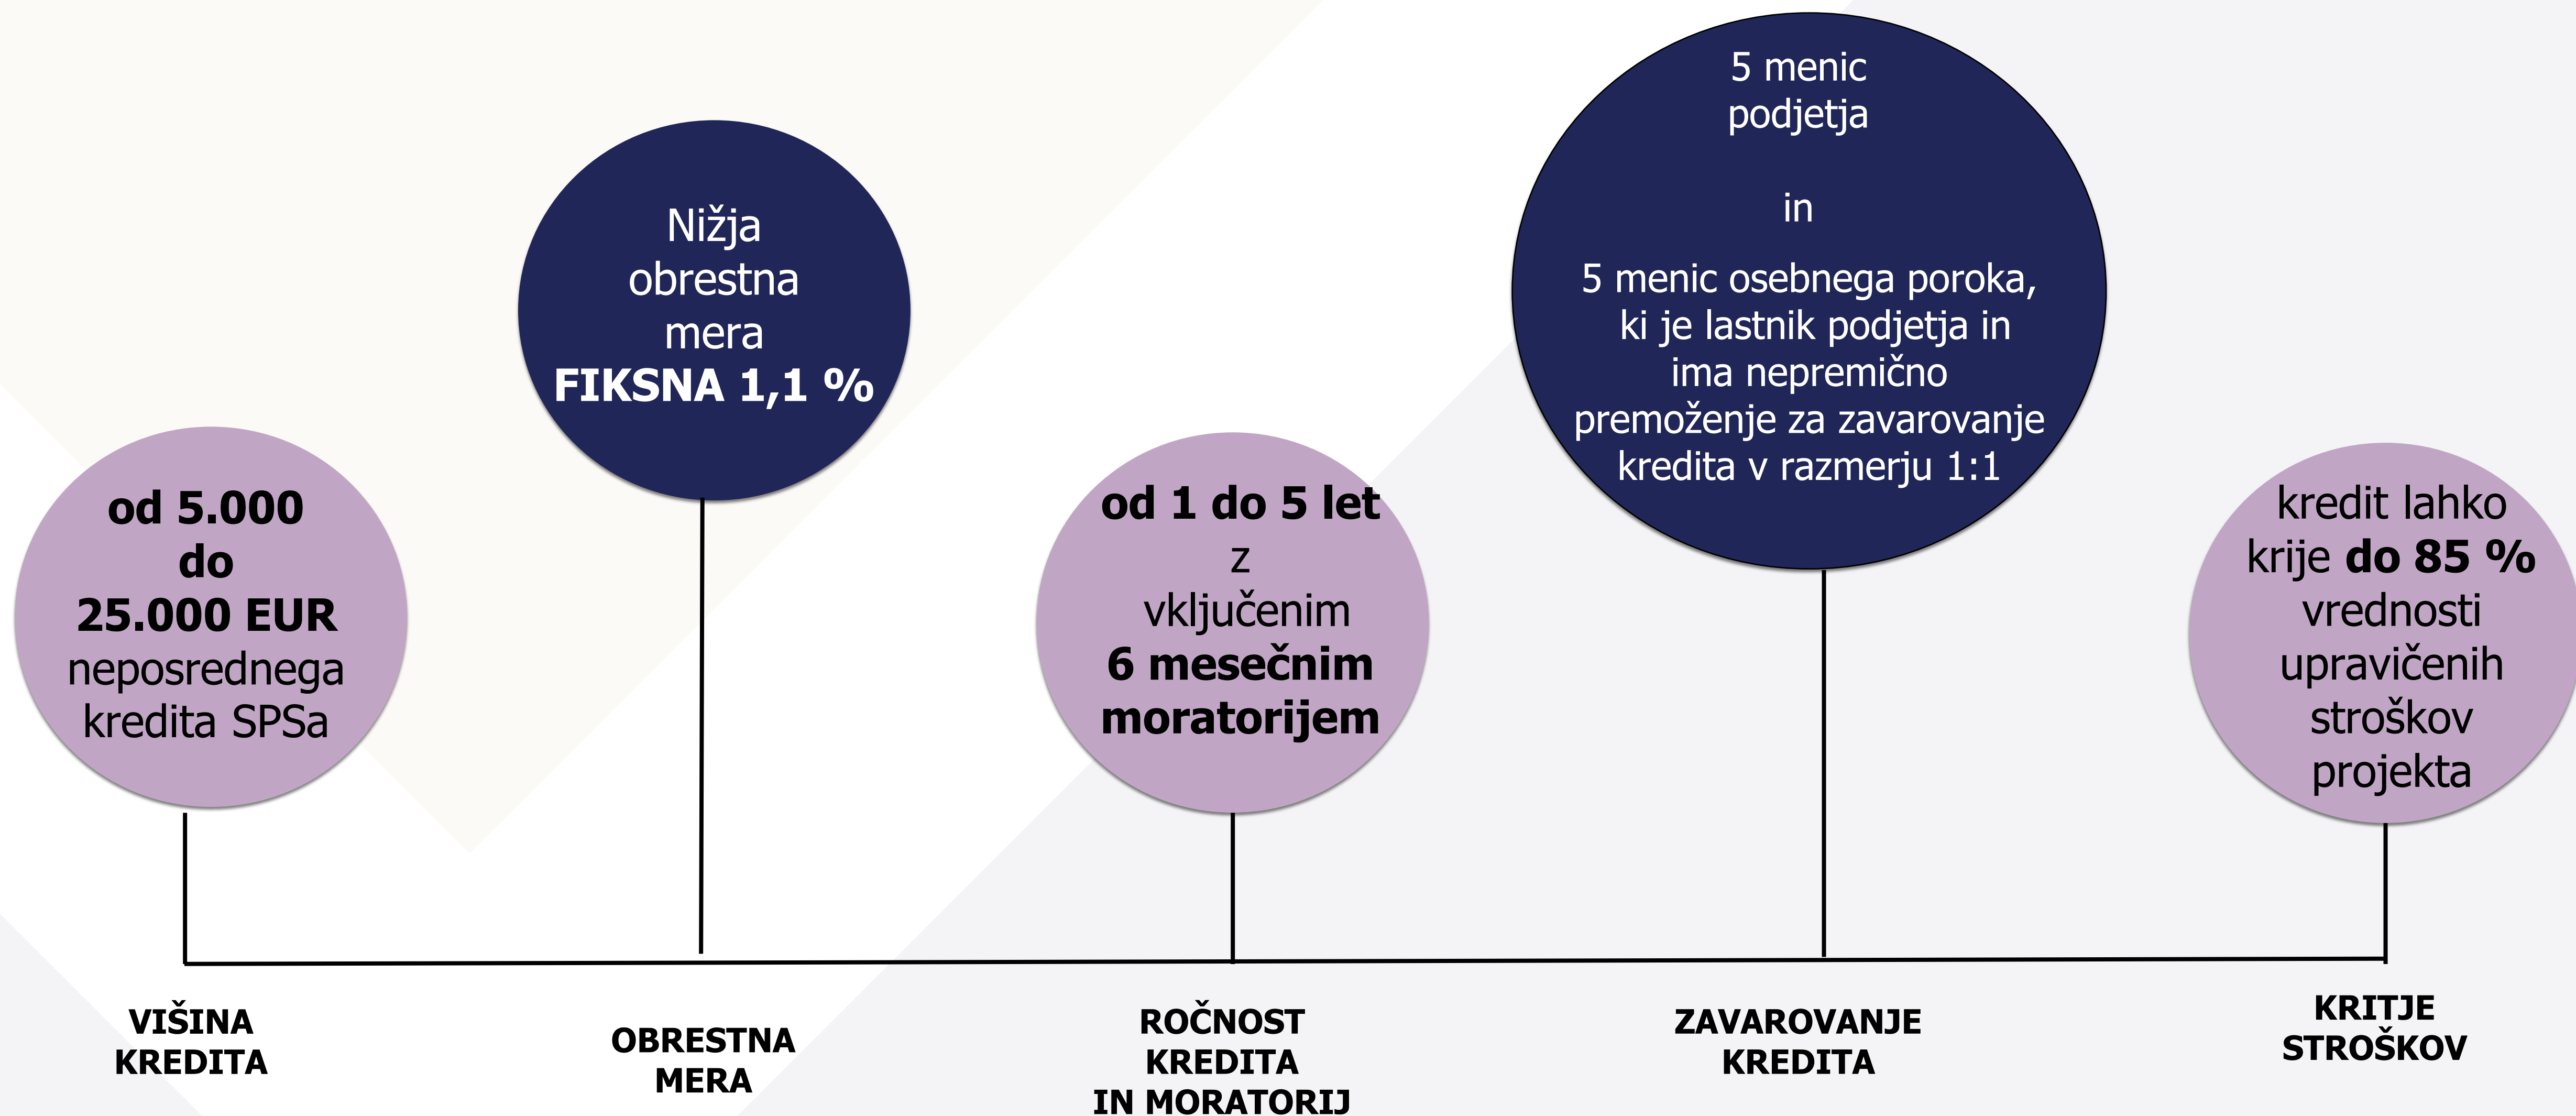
Nižja obrestna mera **FIKSNA 1,1 %**

5 menic podjetja

in

5 menic osebnega poroka, ki je lastnik podjetja in ima nepremično premoženje za zavarovanje kredita v razmerju 1:1

**od 5.000 do 25.000 EUR** neposrednega kredita SPSa

**od 1 do 5 let** z vključenim **6 mesečnim moratorijem**

kredit lahko krije **do 85 %** vrednosti upravičenih stroškov projekta

VIŠINA KREDITA

OBRESTNA MERA

ROČNOST KREDITA IN MORATORIJ

ZAVAROVANJE KREDITA

KRITJE STROŠKOV